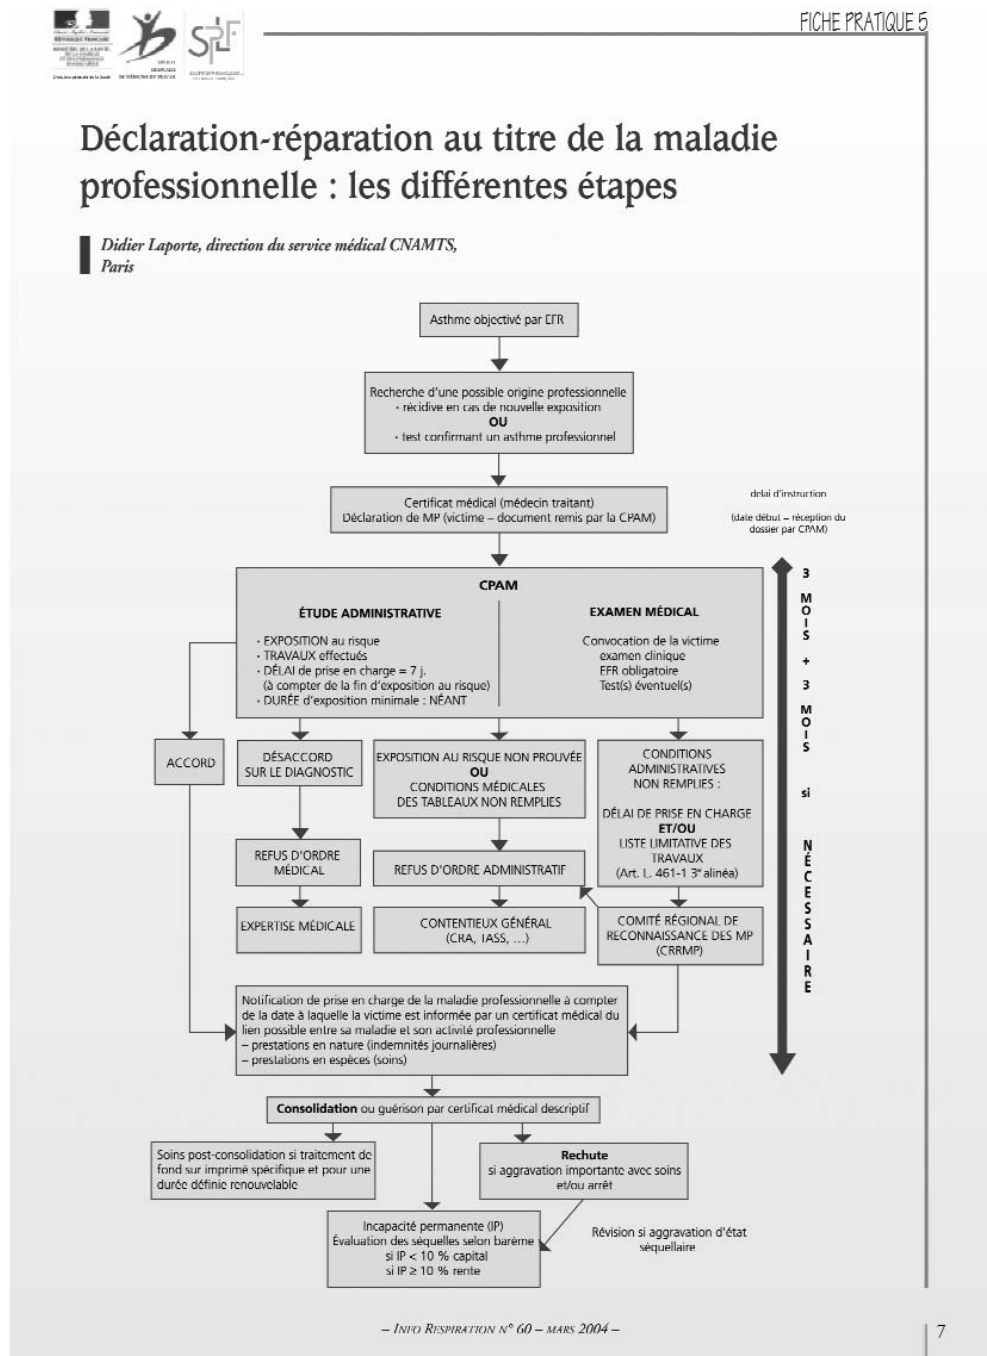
FICHE PRATIQUE 5

Déclaration-réparation au titre de la maladie professionnelle : les différentes étapes

Didier Laporte, direction du service médical CNAMTS, Paris

Asthme objectivé par EFR

Recherche d'une possible origine professionnelle
· récidive en cas de nouvelle exposition
OU
· test confirmant un asthme professionnel

Certificat médical (médecin traitant)
Déclaration de MP (victime – document remis par la CPAM)

délai d'instruction
(date début – réception du dossier par CPAM)

3 MOIS + 3 MOIS si NÉCESSAIRE

CPAM

ÉTUDE ADMINISTRATIVE
· EXPOSITION au risque
· TRAVAUX effectués
· DÉLAI de prise en charge = 7 j. (à compter de la fin d'exposition au risque)
· DURÉE d'exposition minimale : NÉANT

EXAMEN MÉDICAL
Convocation de la victime
examen clinique
EFR obligatoire
Test(s) éventuel(s)

ACCORD

DÉSACCORD SUR LE DIAGNOSTIC

EXPOSITION AU RISQUE NON PROUVÉE
OU
CONDITIONS MÉDICALES DES TABLEAUX NON REMPLIES

CONDITIONS ADMINISTRATIVES NON REMPLIES :
DÉLAI DE PRISE EN CHARGE
ET/OU
LISTE LIMITATIVE DES TRAVAUX
(Art. L. 461-1 3$^e$ alinéa)

REFUS D'ORDRE MÉDICAL

REFUS D'ORDRE ADMINISTRATIF

EXPERTISE MÉDICALE

CONTENTIEUX GÉNÉRAL (CRA, TASS, ...)

COMITÉ RÉGIONAL DE RECONNAISSANCE DES MP (CRRMP)

Notification de prise en charge de la maladie professionnelle à compter de la date à laquelle la victime est informée par un certificat médical du lien possible entre sa maladie et son activité professionnelle
– prestations en nature (indemnités journalières)
– prestations en espèces (soins)

Consolidation ou guérison par certificat médical descriptif

Soins post-consolidation si traitement de fond sur imprimé spécifique et pour une durée définie renouvelable

Rechute
si aggravation importante avec soins et/ou arrêt

Incapacité permanente (IP)
Évaluation des séquelles selon barème
si IP < 10 % capital
si IP ≥ 10 % rente

Révision si aggravation d'état séquellaire

– Info Respiration n° 60 – mars 2004 –

7